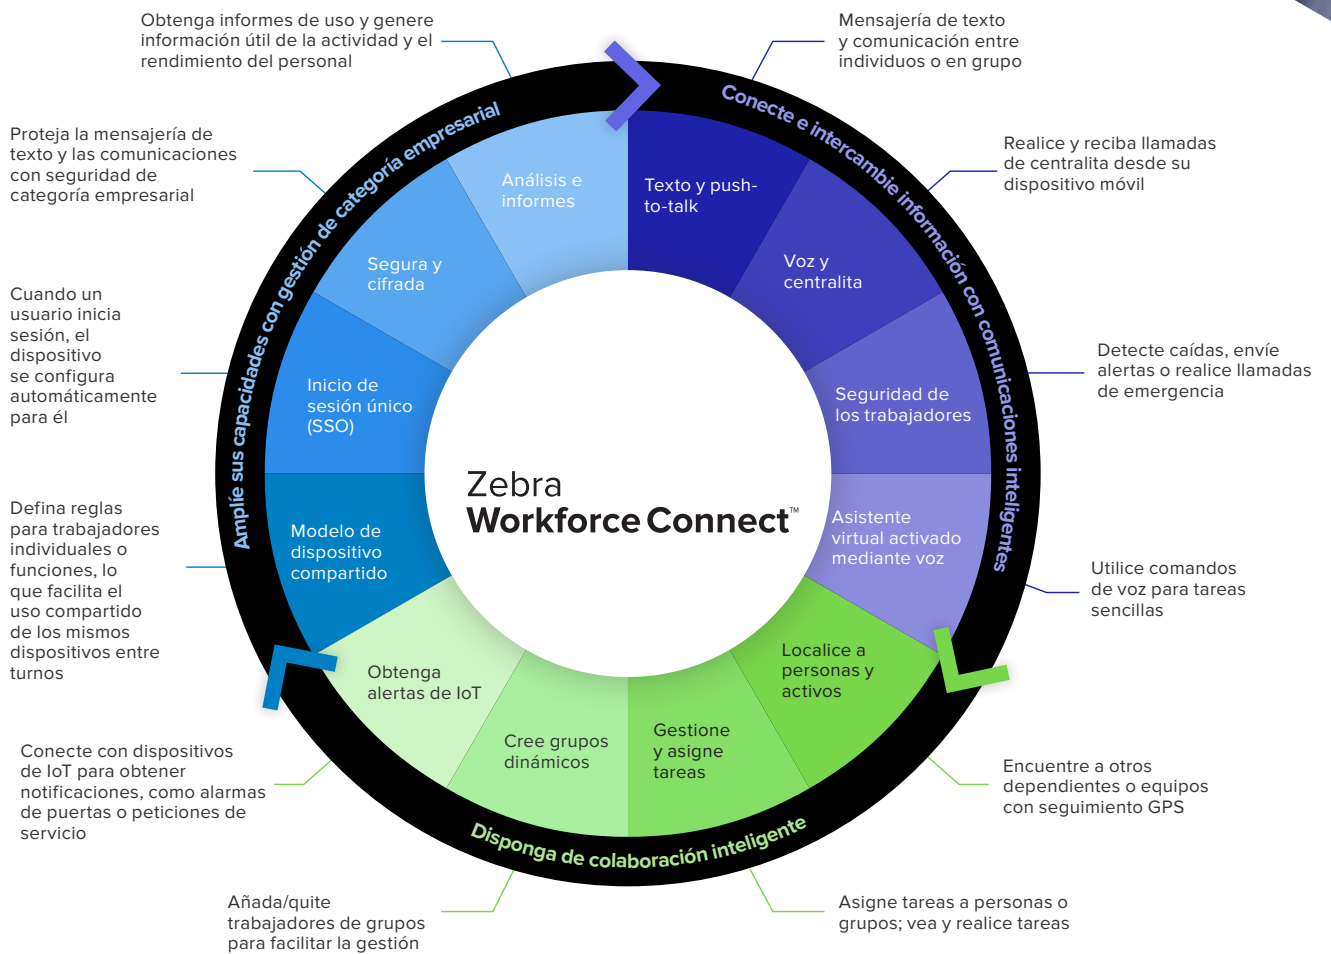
Obtenga informes de uso y genere información útil de la actividad y el rendimiento del personal

Mensajería de texto y comunicación entre individuos o en grupo

Proteja la mensajería de texto y las comunicaciones con seguridad de categoría empresarial

Realice y reciba llamadas de centralita desde su dispositivo móvil

Cuando un usuario inicia sesión, el dispositivo se configura automáticamente para él

Detecte caídas, envíe alertas o realice llamadas de emergencia

Defina reglas para trabajadores individuales o funciones, lo que facilita el uso compartido de los mismos dispositivos entre turnos

Utilice comandos de voz para tareas sencillas

Conecte con dispositivos de IoT para obtener notificaciones, como alarmas de puertas o peticiones de servicio

Encuentre a otros dependientes o equipos con seguimiento GPS

Añada/quite trabajadores de grupos para facilitar la gestión

Asigne tareas a personas o grupos; vea y realice tareas

Amplíe sus capacidades con gestión de categoría empresarial

Conecte e intercambie información con comunicaciones inteligentes

Disponga de colaboración inteligente

Análisis e informes

Texto y push-to-talk

Voz y centralita

Seguridad de los trabajadores

Asistente virtual activado mediante voz

Localice a personas y activos

Gestione y asigne tareas

Cree grupos dinámicos

Obtenga alertas de IoT

Modelo de dispositivo compartido

Inicio de sesión único (SSO)

Segura y cifrada

Zebra Workforce Connect™